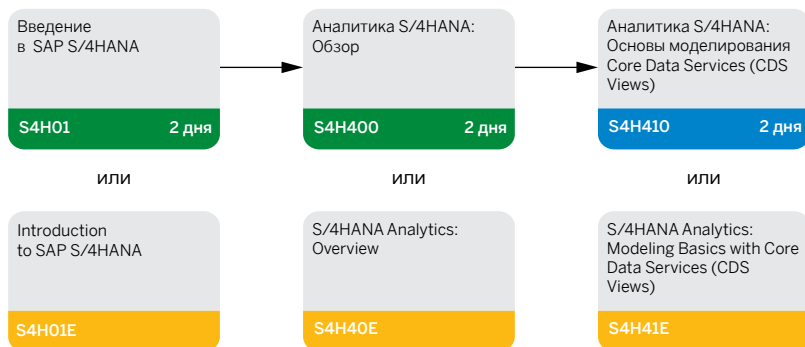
Введение в SAP S/4HANA

S4H01 2 дня

Аналитика S/4HANA: Обзор

S4H400 2 дня

Аналитика S/4HANA: Основы моделирования Core Data Services (CDS Views)

S4H410 2 дня

или

или

или

Introduction to SAP S/4HANA

S4H01E

S/4HANA Analytics: Overview

S4H40E

S/4HANA Analytics: Modeling Basics with Core Data Services (CDS Views)

S4H41E